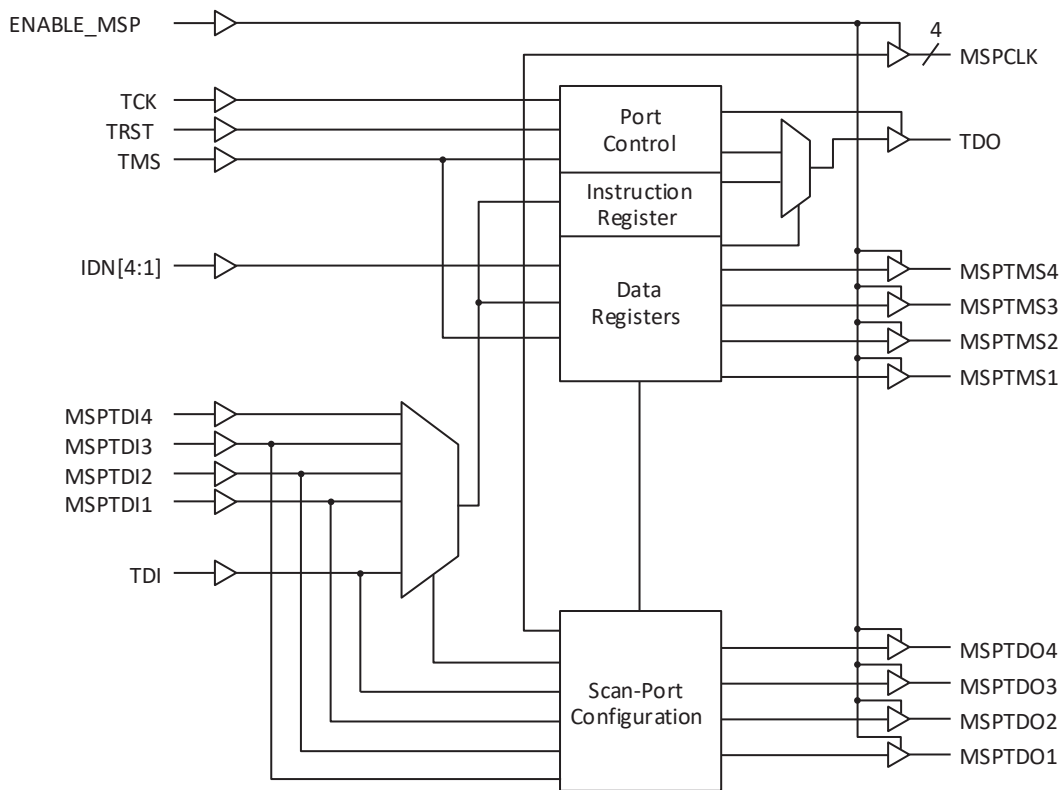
ENABLE_MSP

4

MSPCLK

TCK
TRST
TMS

Port Control

TDO

Instruction Register

IDN[4:1]

Data Registers

MSPTMS4
MSPTMS3
MSPTMS2
MSPTMS1

MSPTDI4
MSPTDI3
MSPTDI2
MSPTDI1

TDI

Scan-Port Configuration

MSPTDO4
MSPTDO3
MSPTDO2
MSPTDO1